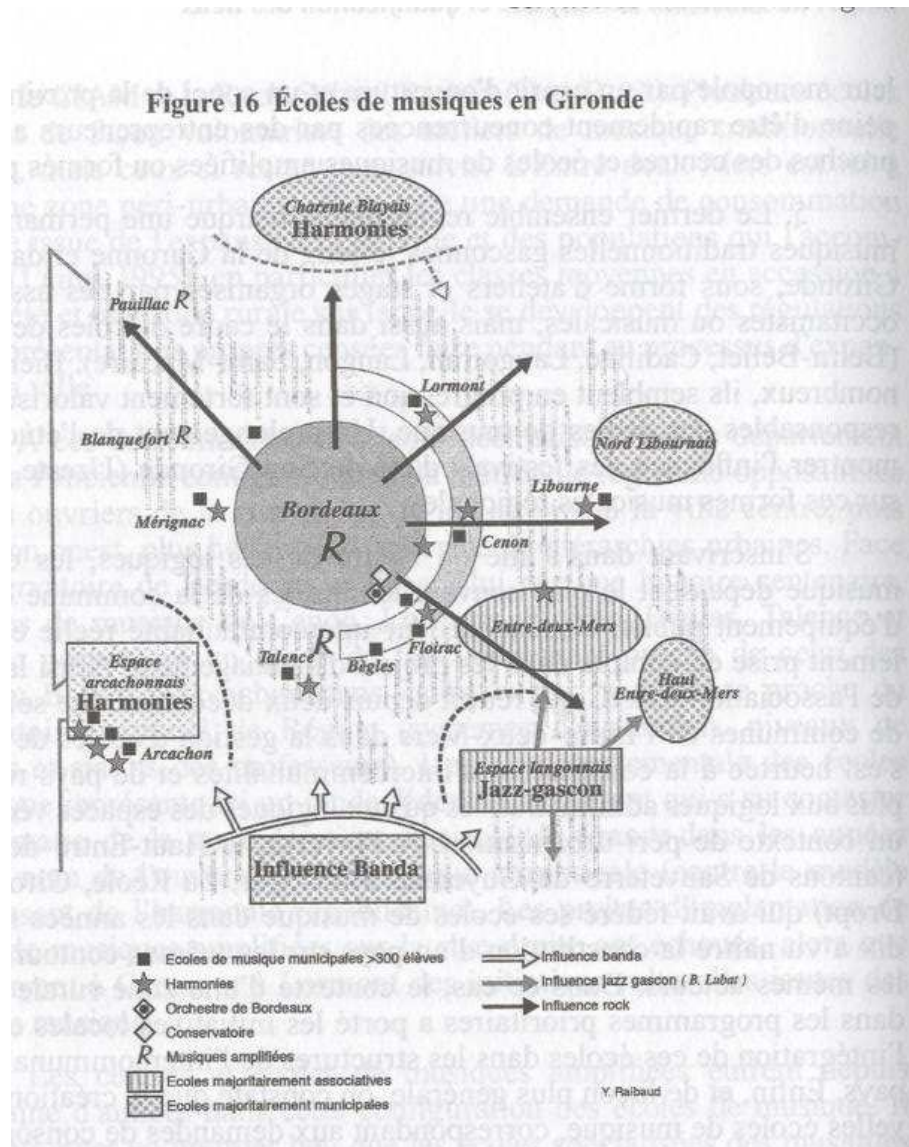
Figure 16 Écoles de musiques en Gironde

Charente Blayais
Harmonies

Pauillac R

Lormont

Blanquefort R

Nord Libournais

Bordeaux
R

Libourne

Mérignac

Cenon

Entre-deux-Mers

Talence R

Bègles

Floirac

Haut-Entre-deux-Mers

Espace arcachonnais
Harmonies

Arcachon

Espace langonnais
Jazz-gascon

Influence Banda

Ecoles de musique municipales >300 élèves
Harmonies
Orchestre de Bordeaux
Conservatoire
R Musiques amplifiées
Ecoles majoritairement associatives
Ecoles majoritairement municipales

Influence banda
Influence jazz gascon ( B. Lubat )
Influence rock

Y. Raibaud